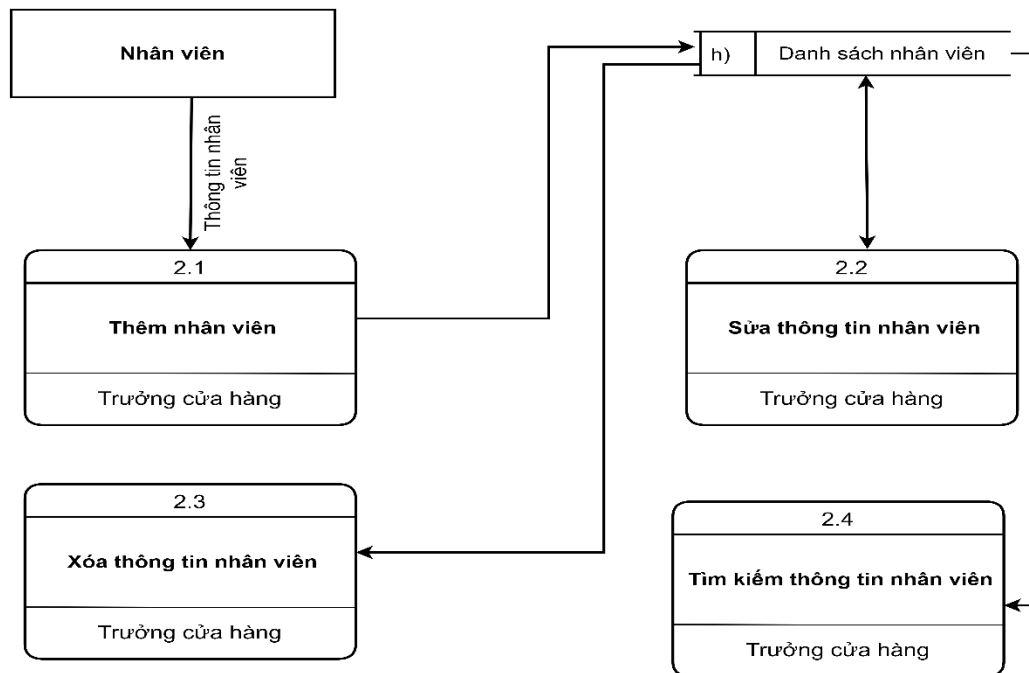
Nhân viên

Thông tin nhân viên

h)

Danh sách nhân viên

2.1

Thêm nhân viên

Trưởng cửa hàng

2.2

Sửa thông tin nhân viên

Trưởng cửa hàng

2.3

Xóa thông tin nhân viên

Trưởng cửa hàng

2.4

Tìm kiếm thông tin nhân viên

Trưởng cửa hàng